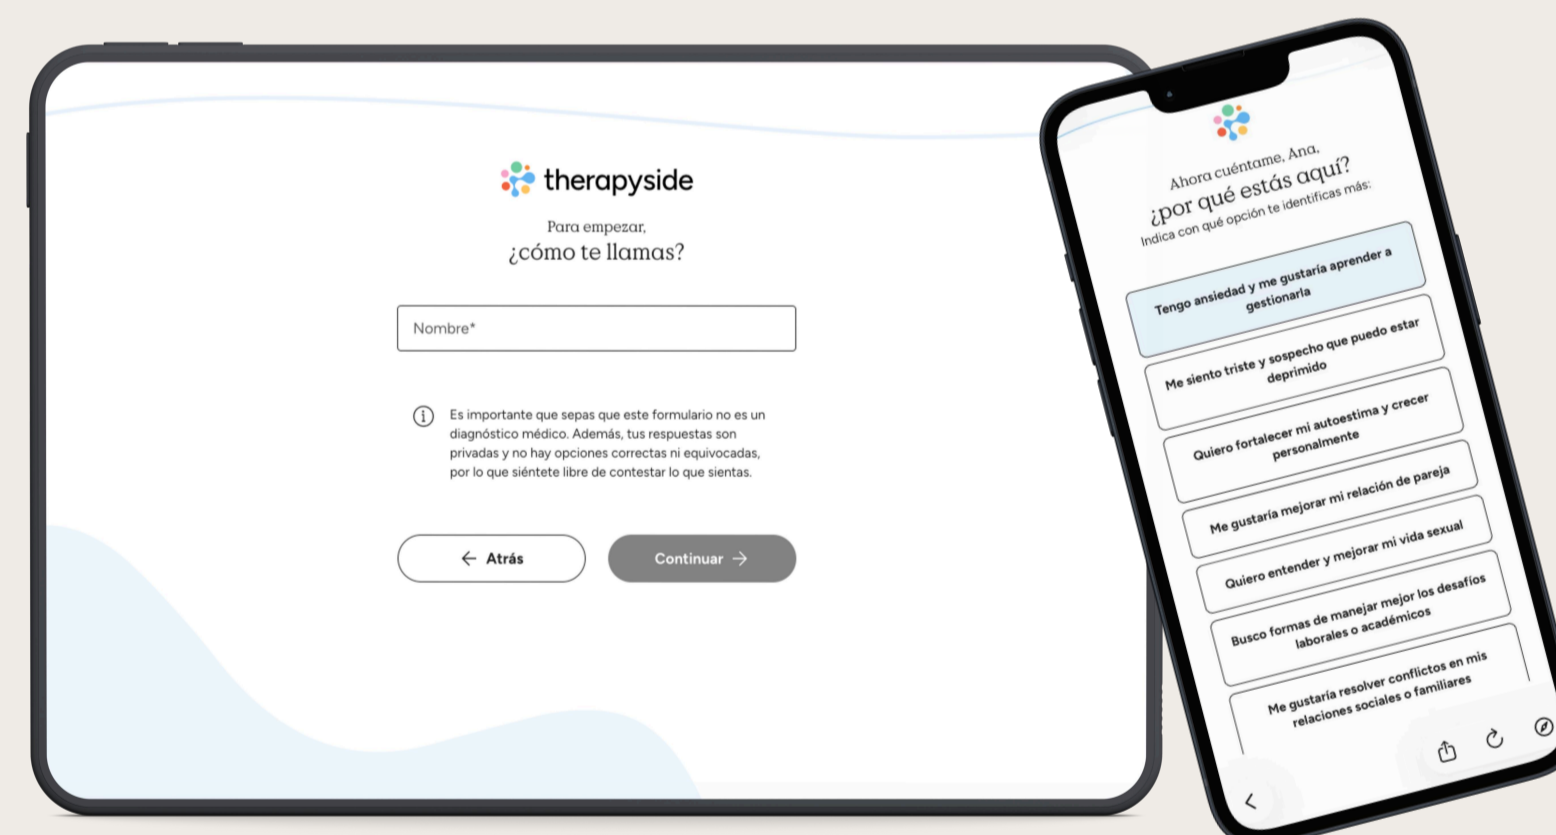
therapyside

Para empezar,
¿cómo te llamas?

Nombre*

Es importante que sepas que este formulario no es un diagnóstico médico. Además, tus respuestas son privadas y no hay opciones correctas ni equivocadas, por lo que siéntete libre de contestar lo que sientas.

Atrás

Continuar

Ahora cuéntame, Ana,
¿por qué estás aquí?
Indica con qué opción te identificas más:

Tengo ansiedad y me gustaría aprender a gestionarla

Me siento triste y sospecho que puedo estar deprimido

Quiero fortalecer mi autoestima y crecer personalmente

Me gustaría mejorar mi relación de pareja

Quiero entender y mejorar mi vida sexual

Busco formas de manejar mejor los desafíos laborales o académicos

Me gustaría resolver conflictos en mis relaciones sociales o familiares